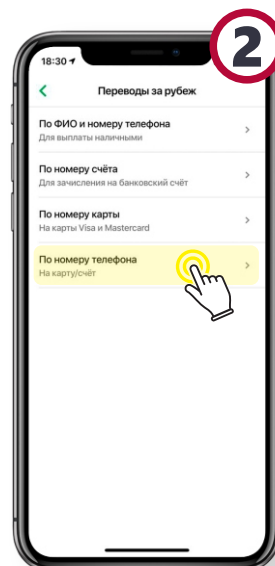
2

18:30

Переводы за рубеж

По ФИО и номеру телефона
Для выплаты наличными

По номеру счёта
Для зачисления на банковский счёт

По номеру карты
На карты Visa и Mastercard

По номеру телефона
На карту/счёт